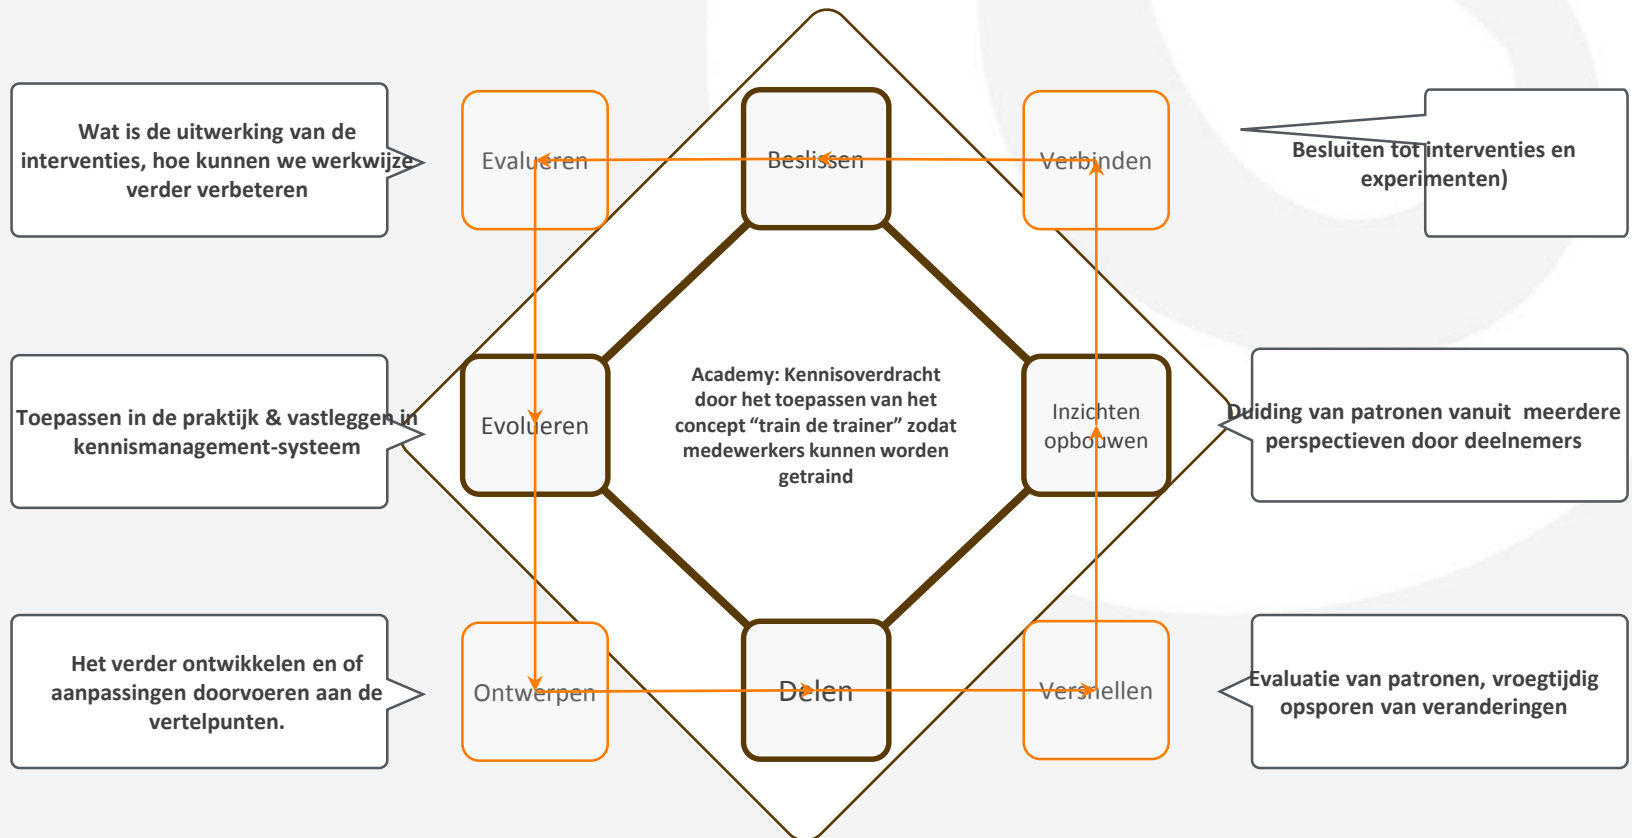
Wat is de uitwerking van de interventies, hoe kunnen we werkwijze verder verbeteren

Evalueren

Beslissen

Verbinden

Besluiten tot interventies en experimenten)

Toepassen in de praktijk & vastleggen in kennismanagement-systeem

Evolueren

Academy: Kennisoverdracht door het toepassen van het concept "train de trainer" zodat medewerkers kunnen worden getraind

Inzichten opbouwen

Duiding van patronen vanuit meerdere perspectieven door deelnemers

Het verder ontwikkelen en of aanpassingen doorvoeren aan de vertelpunten.

Ontwerpen

Delen

Versnellen

Evaluatie van patronen, vroegtijdig opsporen van veranderingen